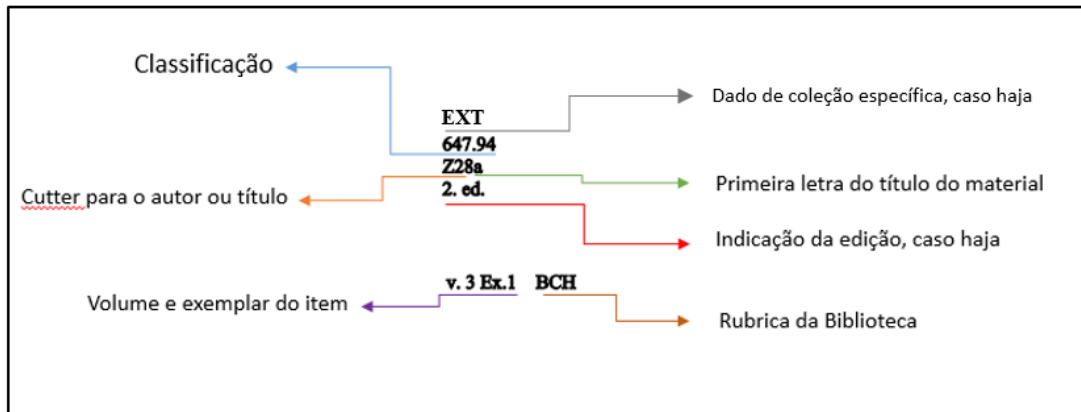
Classificação

EXT
647.94
Z28a
2. ed.

Dado de coleção específica, caso haja

Cutter para o autor ou título

Primeira letra do título do material

Indicação da edição, caso haja

v. 3 Ex.1 BCH

Volume e exemplar do item

Rubrica da Biblioteca